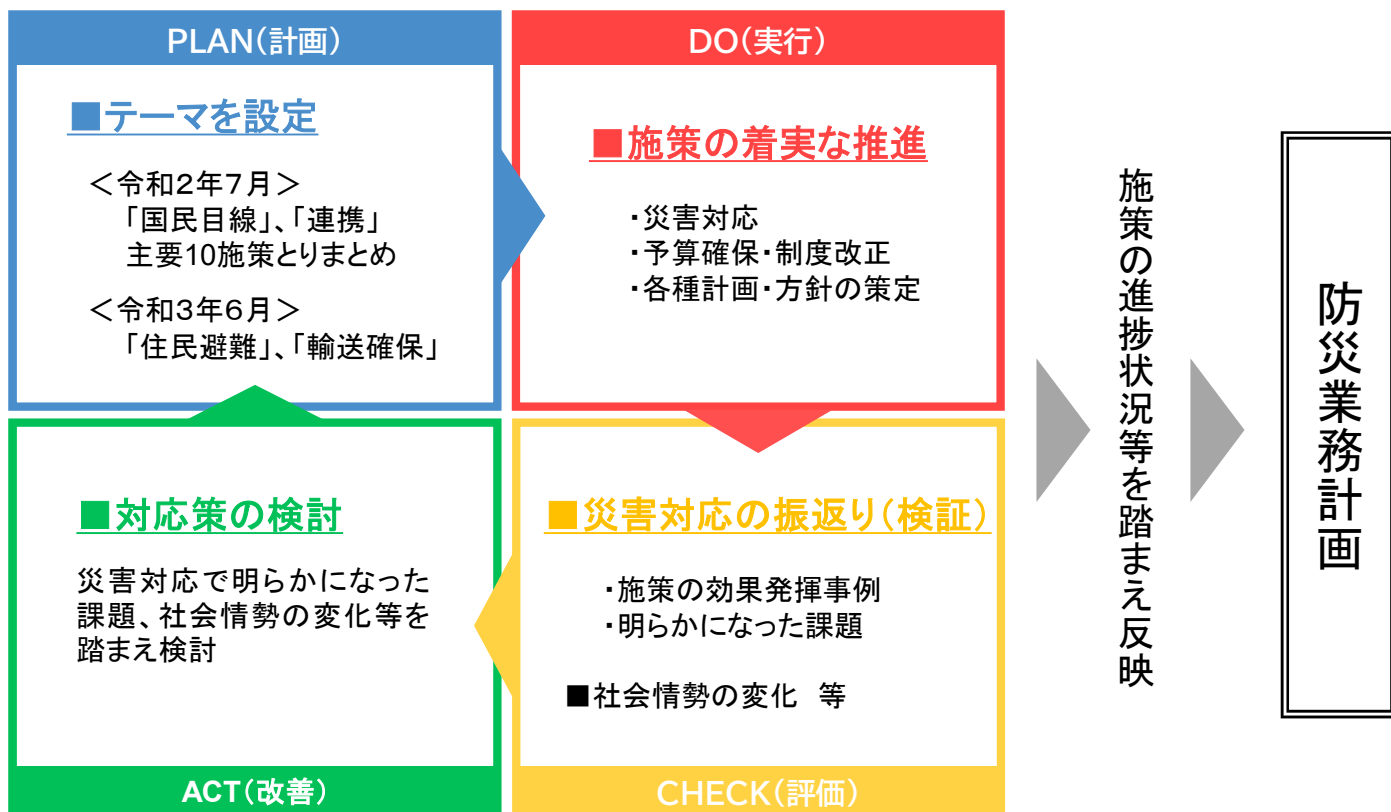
PLAN(計画)

■テーマを設定

＜令和2年7月＞
「国民目線」、「連携」
主要10施策とりまとめ

＜令和3年6月＞
「住民避難」、「輸送確保」

DO(実行)

■施策の着実な推進

・災害対応
・予算確保・制度改正
・各種計画・方針の策定

ACT(改善)

■対応策の検討

災害対応で明らかになった課題、社会情勢の変化等を踏まえ検討

CHECK(評価)

■災害対応の振返り(検証)

・施策の効果発揮事例
・明らかになった課題

■社会情勢の変化　等

施策の進捗状況等を踏まえ反映

防災業務計画